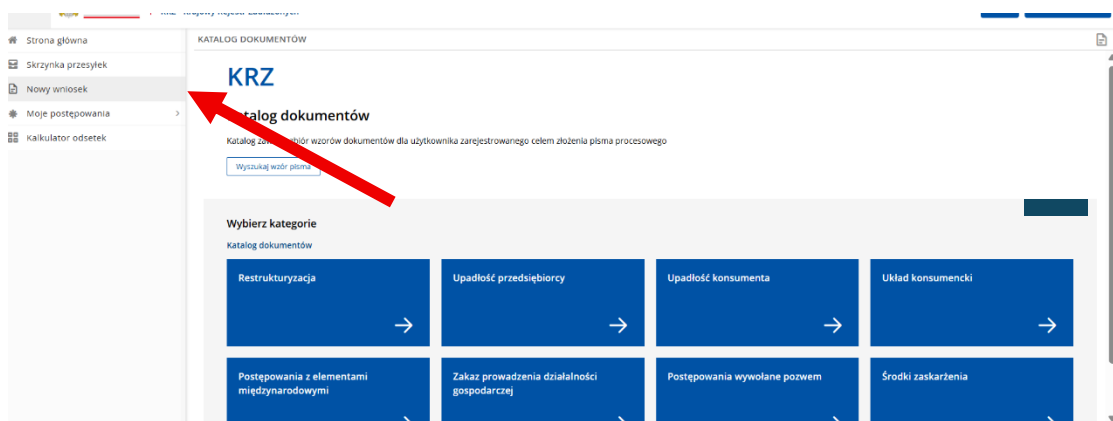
KRZ - Krajowy Rejestr Zadłużonych

Strona główna
Skrzynka przesyłek
Nowy wniosek
Moje postępowania
Kalkulator odsetek

KATALOG DOKUMENTÓW

KRZ

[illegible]talog dokumentów

Katalog zaw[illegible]bór wzorów dokumentów dla użytkownika zarejestrowanego celem złożenia pisma procesowego

Wyszukaj wzór pisma

Wybierz kategorie

Katalog dokumentów

Restrukturyzacja

Upadłość przedsiębiorcy

Upadłość konsumenta

Układ konsumencki

Postępowania z elementami międzynarodowymi

Zakaz prowadzenia działalności gospodarczej

Postępowania wywołane pozwem

Środki zaskarżenia